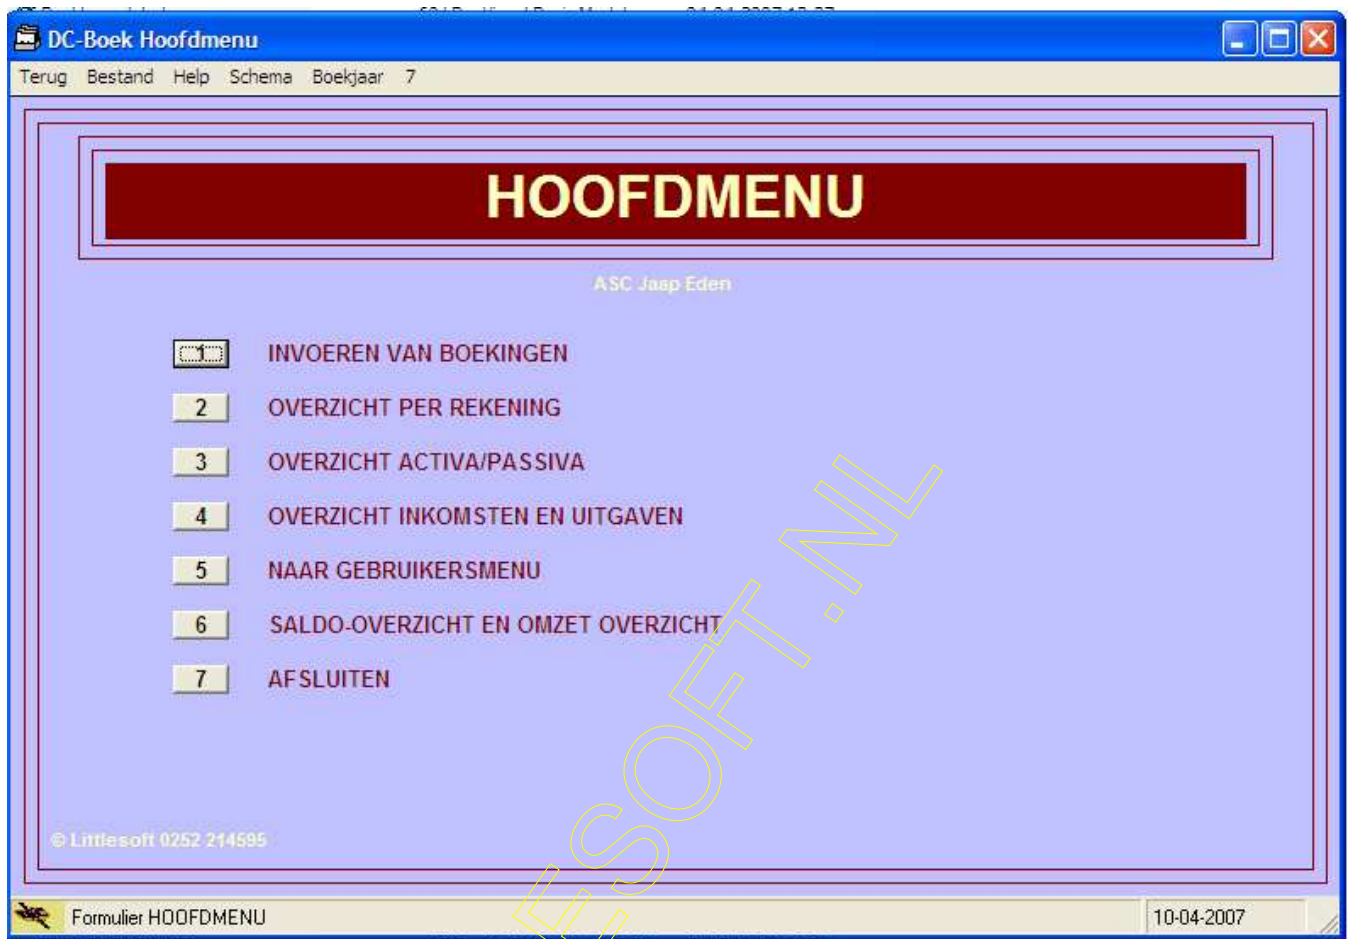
DC-Boek Hoofdmenu

Terug Bestand Help Schema Boekjaar 7

HOOFDMENU

ASC Jaap Eden

1 INVOEREN VAN BOEKINGEN

2 OVERZICHT PER REKENING

3 OVERZICHT ACTIVA/PASSIVA

4 OVERZICHT INKOMSTEN EN UITGAVEN

5 NAAR GEBRUIKERSMENU

6 SALDO-OVERZICHT EN OMZET OVERZICHT

7 AFSLUITEN

© Littlesoft 0252 214595

ESOFT.NL

Formulier HOOFDMENU

10-04-2007